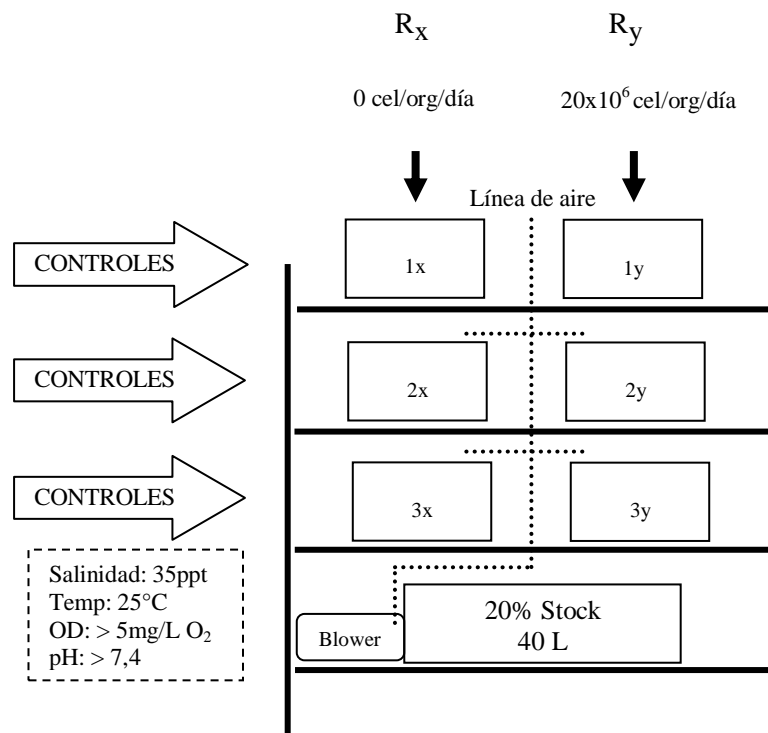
$R_x$

$R_y$

0 cel/org/día

$20x10^6$ cel/org/día

Línea de aire

CONTROLES

1x

1y

CONTROLES

2x

2y

CONTROLES

3x

3y

Salinidad: 35ppt
Temp: 25°C
OD: > 5mg/L $O_2$
pH: > 7,4

Blower

20% Stock
40 L